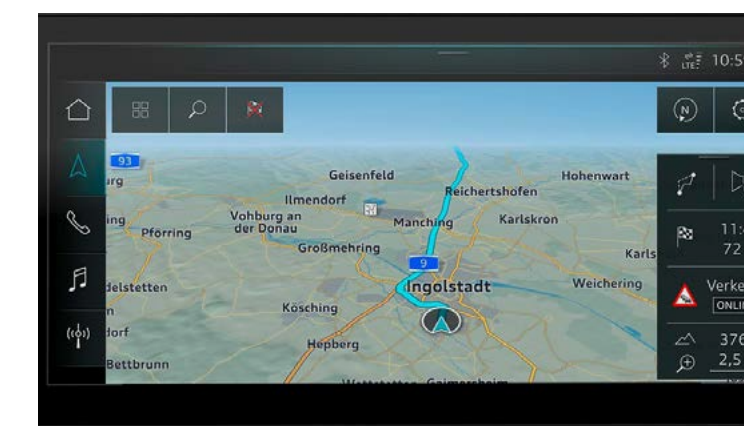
LTE 10:5

N

93
urg
Geisenfeld
Hohenwart
Ilmendorf
Reichertshofen
Vohburg an der Donau
Manching
Karlskron
ing
Pförring
Großmehring
Karls
9
Ingolstadt
Weichering
delstetten
Kösching
dorf
Hepberg
Bettbrunn
Wettstetten Gaimersheim

11:
72

Verke
ONLI

376
2,5